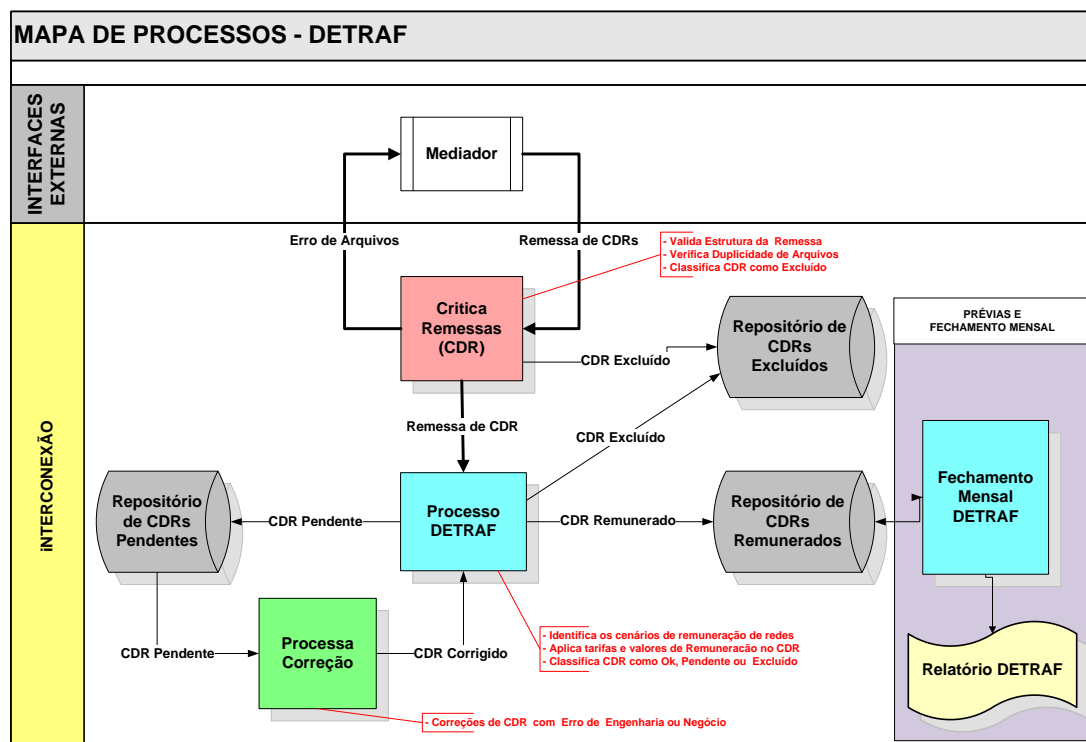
MAPA DE PROCESSOS - DETRAF

INTERFACES EXTERNAS

Mediador

Erro de Arquivos

Remessa de CDRs

- Valida Estrutura da Remessa
- Verifica Duplicidade de Arquivos
- Classifica CDR como Excluído

INTERCONEXÃO

Critica Remessas (CDR)

CDR Excluído

Repositório de CDRs Excluídos

PRÉVIAS E FECHAMENTO MENSAL

Remessa de CDR

CDR Excluído

Repositório de CDRs Pendentes

CDR Pendente

Processo DETRAF

CDR Remunerado

Repositório de CDRs Remunerados

Fechamento Mensal DETRAF

CDR Pendente

Processa Correção

CDR Corrigido

- Identifica os cenários de remuneração de redes
- Aplica tarifas e valores de Remuneração no CDR
- Classifica CDR como Ok, Pendente ou Excluído

Relatório DETRAF

- Correções de CDR com Erro de Engenharia ou Negócio